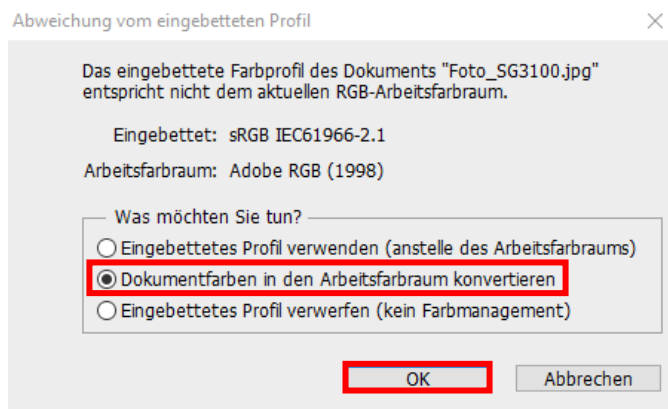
Abweichung vom eingebetteten Profil

×

Das eingebettete Farbprofil des Dokuments "Foto_SG3100.jpg" entspricht nicht dem aktuellen RGB-Arbeitsfarbraum.

Eingebettet: sRGB IEC61966-2.1

Arbeitsfarbraum: Adobe RGB (1998)

Was möchten Sie tun?

Eingebettetes Profil verwenden (anstelle des Arbeitsfarbraums)

Dokumentfarben in den Arbeitsfarbraum konvertieren

Eingebettetes Profil verwerfen (kein Farbmanagement)

OK

Abbrechen